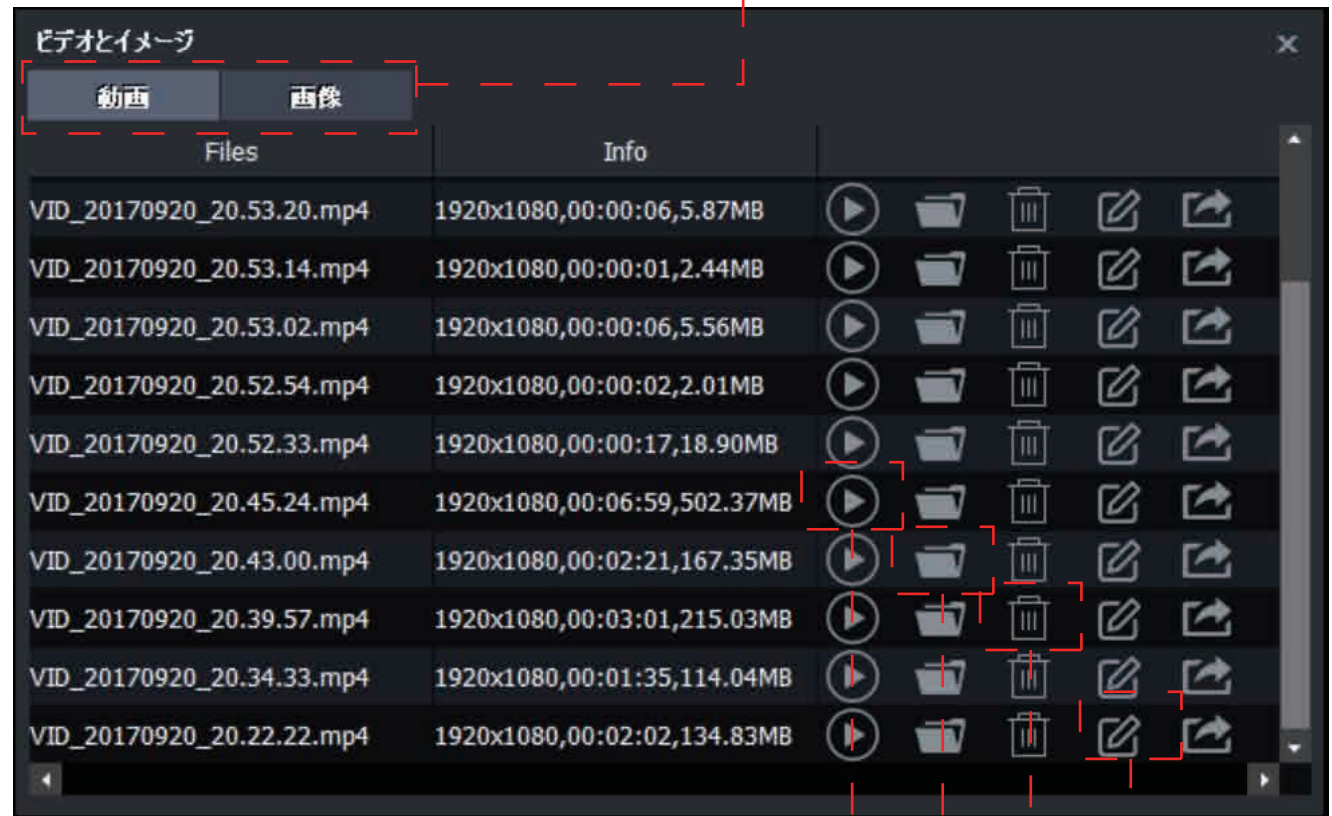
ビデオとイメージ

動画 | 画像

| Files | Info |
|---|---|
| VID_20170920_20.53.20.mp4 | 1920x1080,00:00:06,5.87MB |
| VID_20170920_20.53.14.mp4 | 1920x1080,00:00:01,2.44MB |
| VID_20170920_20.53.02.mp4 | 1920x1080,00:00:06,5.56MB |
| VID_20170920_20.52.54.mp4 | 1920x1080,00:00:02,2.01MB |
| VID_20170920_20.52.33.mp4 | 1920x1080,00:00:17,18.90MB |
| VID_20170920_20.45.24.mp4 | 1920x1080,00:06:59,502.37MB |
| VID_20170920_20.43.00.mp4 | 1920x1080,00:02:21,167.35MB |
| VID_20170920_20.39.57.mp4 | 1920x1080,00:03:01,215.03MB |
| VID_20170920_20.34.33.mp4 | 1920x1080,00:01:35,114.04MB |
| VID_20170920_20.22.22.mp4 | 1920x1080,00:02:02,134.83MB |